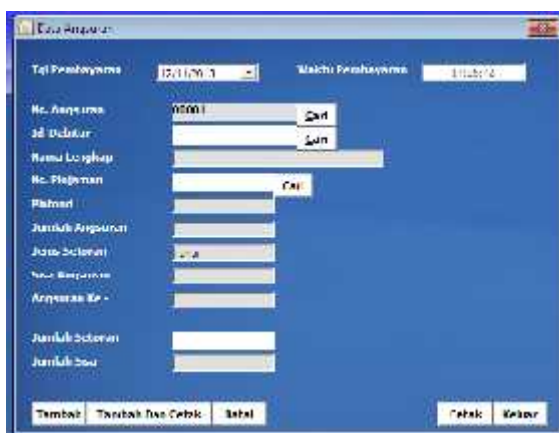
Data Angsuran

Tgl Pembayaran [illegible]

Waktu Pembayaran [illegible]

No. Angsuran 00001

Cari

Id Debitur

Cari

Nama Lengkap

No. Pinjaman

Cari

Plafond

Jumlah Angsuran

Jasa Setoran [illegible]

Sisa Angsuran

Angsuran Ke -

Jumlah Setoran

Jumlah Sisa

Tambah

Tambah Dan Cetak

Batal

Cetak

Keluar